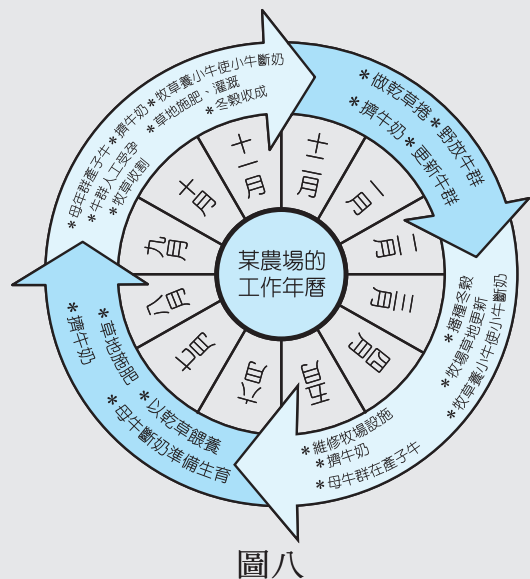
某農場的工作年曆

十二月
一月
二月
三月
四月
五月
六月
七月
八月
九月
十月
十一月

＊做乾草捲＊野放牛群
＊擠牛奶＊更新牛群

＊播種冬穀
＊牧場草地更新
＊牧草養小牛使小牛斷奶

＊維修牧場設施
＊擠牛奶
＊母牛群在產子牛

＊以乾草餵養
＊母牛斷奶準備生育
＊草地施肥
＊擠牛奶

＊母牛產子牛＊擠牛奶＊牧草養小牛使小牛斷奶
＊牛群人工受孕＊草地施肥、灌溉
＊牧草收割＊冬穀收成

圖八